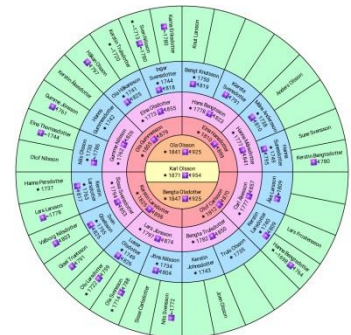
Karl Olsson
• 1871 ✝ 1954

Ola Olsson
• 1841 ✝ 1925

Bengta Olsdotter
• 1847 ✝ 1925

Olof Nilsson

Sune Svensson

Kerstin Bengtsdotter
• 1780

Lars Larsson
• 1778

Lars Frostensson

Anders Olsson

Bengt Andersson
• 1759 ✝ 1818

Inger Svensdotter
• 1744 ✝ 1818

Olof Larsson

Per Larsson

Hanna Persdotter
• 1737

Elna Thorsdotter
• 1744

Gunnar Jönsson
• 1761

Nils Olsson
• 1784

Lars Larsson
• 1797 ✝ 1874

Bengta Truedsdotter
• 1780 ✝ 1830

Elna Olsdotter
• 1773 ✝ 1855

Hans Bengtsson
• 1776 ✝ 1852

Ola Nilsson
• 1741

Jöns Nilsson
• 1734 ✝ 1804

Kerstin Jöhnsdotter
• 1743

Trulls Olsson
• 1735

Anna Persdotter
• 1739 ✝ 1784

Joan Olsson

Nils Svensson
• 1772

Vallborg Nilsdotter
• 1755

Olaf Truelsson
• 1765

Isabel Olsdotter
• 1749

Kerstin Olsdotter

Olof Persson

Nils Olsson
• 1779

Kerstin Eriksdotter
• 1780